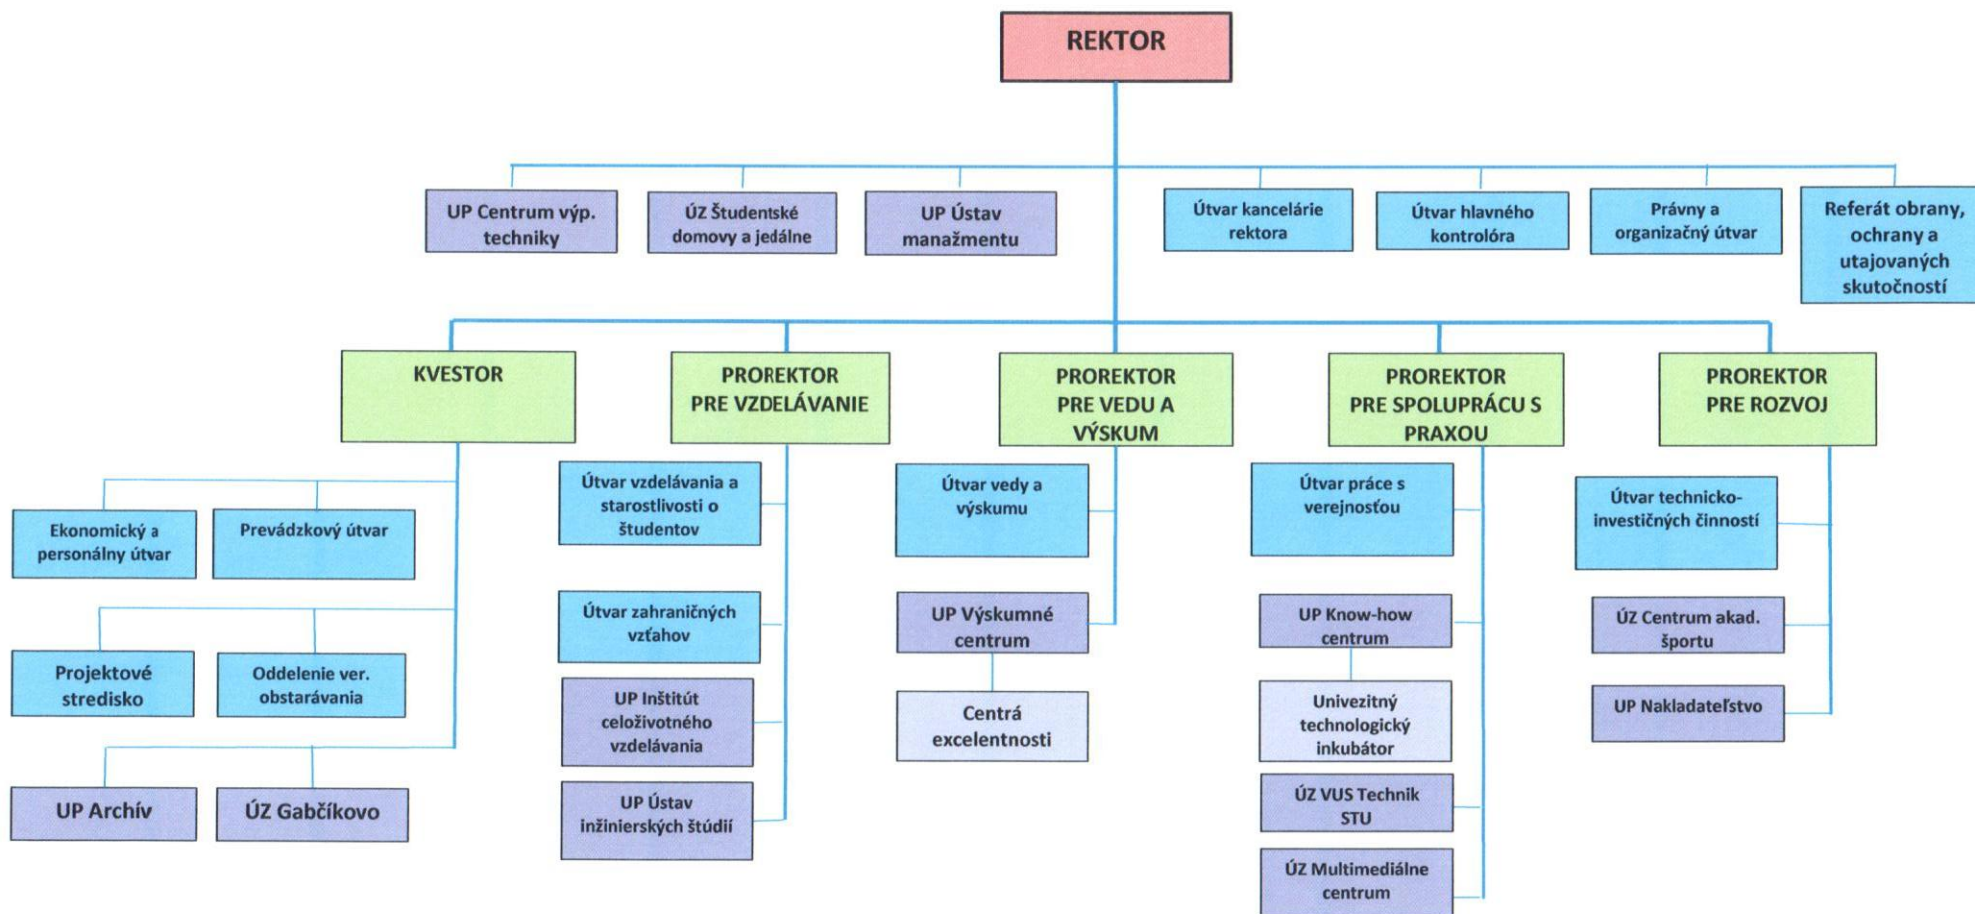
REKTOR

UP Centrum výp. techniky

ÚZ Študentské domovy a jedálne

UP Ústav manažmentu

Útvar kancelárie rektora

Útvar hlavného kontrolóra

Právny a organizačný útvar

Referát obrany, ochrany a utajovaných skutočností

KVESTOR

Ekonomický a personálny útvar

Prevádzkový útvar

Projektové stredisko

Oddelenie ver. obstarávania

UP Archív

ÚZ Gabčíkovo

PROREKTOR PRE VZDELÁVANIE

Útvar vzdelávania a starostlivosti o študentov

Útvar zahraničných vzťahov

UP Inštitút celoživotného vzdelávania

UP Ústav inžinierskych štúdií

PROREKTOR PRE VEDU A VÝSKUM

Útvar vedy a výskumu

UP Výskumné centrum

Centrá excelentnosti

PROREKTOR PRE SPOLUPRÁCU S PRAXOU

Útvar práce s verejnosťou

UP Know-how centrum

Univezitný technologický inkubátor

ÚZ VUS Technik STU

ÚZ Multimediálne centrum

PROREKTOR PRE ROZVOJ

Útvar technicko-investičných činností

ÚZ Centrum akad. športu

UP Nakladateľstvo